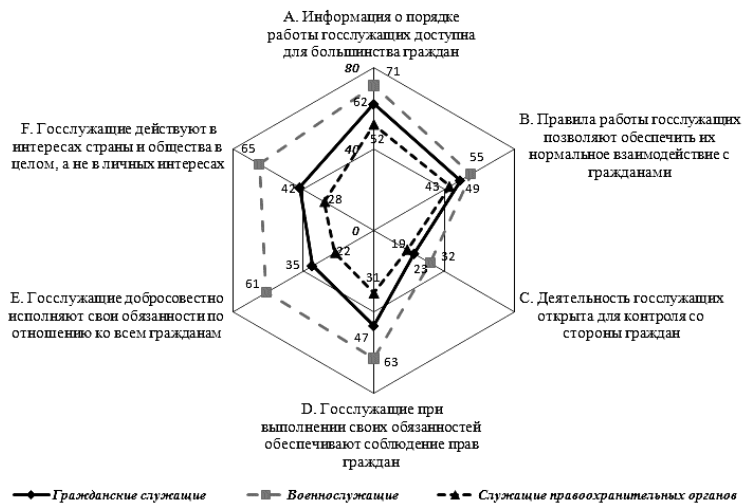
A. Информация о порядке работы госслужащих доступна для большинства граждан

B. Правила работы госслужащих позволяют обеспечить их нормальное взаимодействие с гражданами

C. Деятельность госслужащих открыта для контроля со стороны граждан

D. Госслужащие при выполнении своих обязанностей обеспечивают соблюдение прав граждан

E. Госслужащие добросовестно исполняют свои обязанности по отношению ко всем гражданам

F. Госслужащие действуют в интересах страны и общества в целом, а не в личных интересах

80
40
0
71
62
52
55
49
43
32
23
19
63
47
31
61
35
22
65
42
28

Гражданские служащие
Военнослужащие
Служащие правоохранительных органов